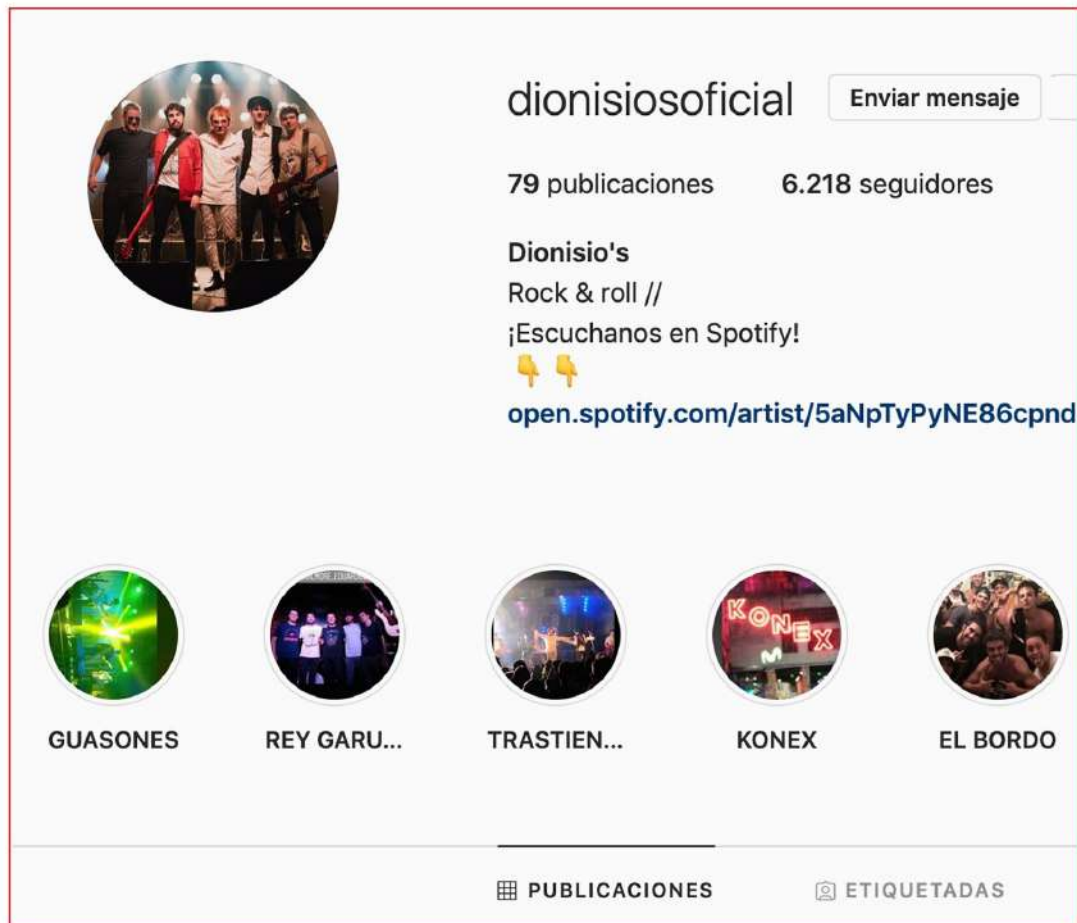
dionisiosoficial Enviar mensaje

79 publicaciones 6.218 seguidores

Dionisio's
Rock & roll //
¡Escuchanos en Spotify!
👇 👇
open.spotify.com/artist/5aNpTyPyNE86cpnd

GUASONES REY GARU... TRASTIEN... KONEX EL BORDO

PUBLICACIONES ETIQUETADAS